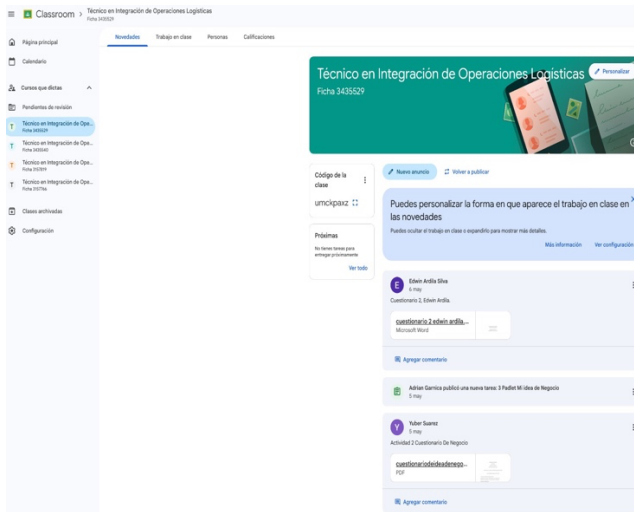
Classroom > Técnico en Integración de Operaciones Logisticas
Ficha 3435529

Novedades Trabajo en clase Personas Calificaciones

Página principal
Calendario
Cursos que dictas
Pendientes de revisión
T Técnico en Integración de Ope... Ficha 3435529
T Técnico en Integración de Ope... Ficha 3435540
T Técnico en Integración de Ope... Ficha 3157899
T Técnico en Integración de Ope... Ficha 3157964
Clases archivadas
Configuración

Técnico en Integración de Operaciones Logisticas
Ficha 3435529
Personalizar

Código de la clase
umckpaxz

Próximas
No tienes tareas para entregar próximamente
Ver todo

Nuevo anuncio
Volver a publicar

Puedes personalizar la forma en que aparece el trabajo en clase en las novedades
Puedes ocultar el trabajo en clase o expandirlo para mostrar más detalles.
Más información Ver configuración

Edwin Ardila Silva
6 may
Cuestionario 2, Edwin Ardila.
cuestionario 2 edwin ardila...
Microsoft Word
Agregar comentario

Adrian Garnica publicó una nueva tarea: 3 Padlet Mi idea de Negocio
5 may

Yuber Suarez
5 may
Actividad 2 Cuestionario De Negocio
cuestionariodeideadenego...
PDF
Agregar comentario